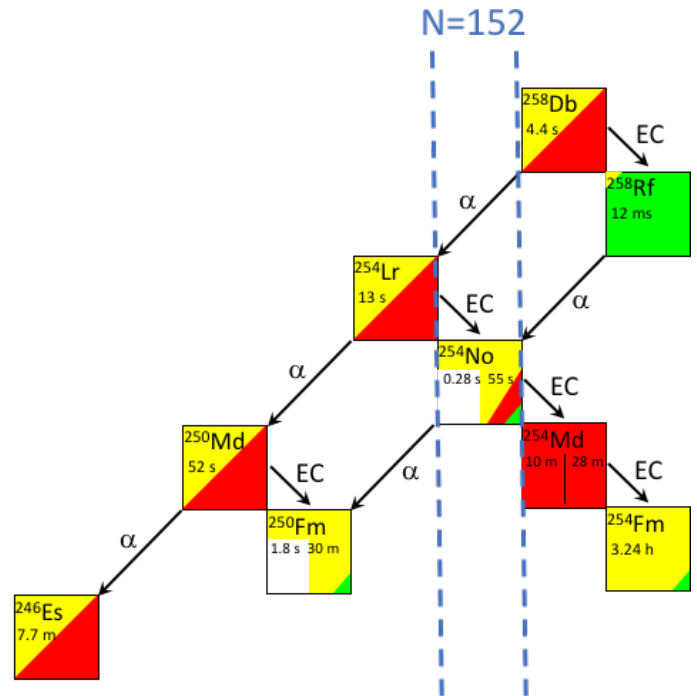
N=152

$^{258}$Db
4.4 s

EC

$^{258}$Rf
12 ms

α

$^{254}$Lr
13 s

EC

α

$^{254}$No
0.28 s 55 s

α

EC

$^{250}$Md
52 s

EC

α

$^{254}$Md
10 m 28 m

EC

$^{250}$Fm
1.8 s 30 m

$^{254}$Fm
3.24 h

α

$^{246}$Es
7.7 m